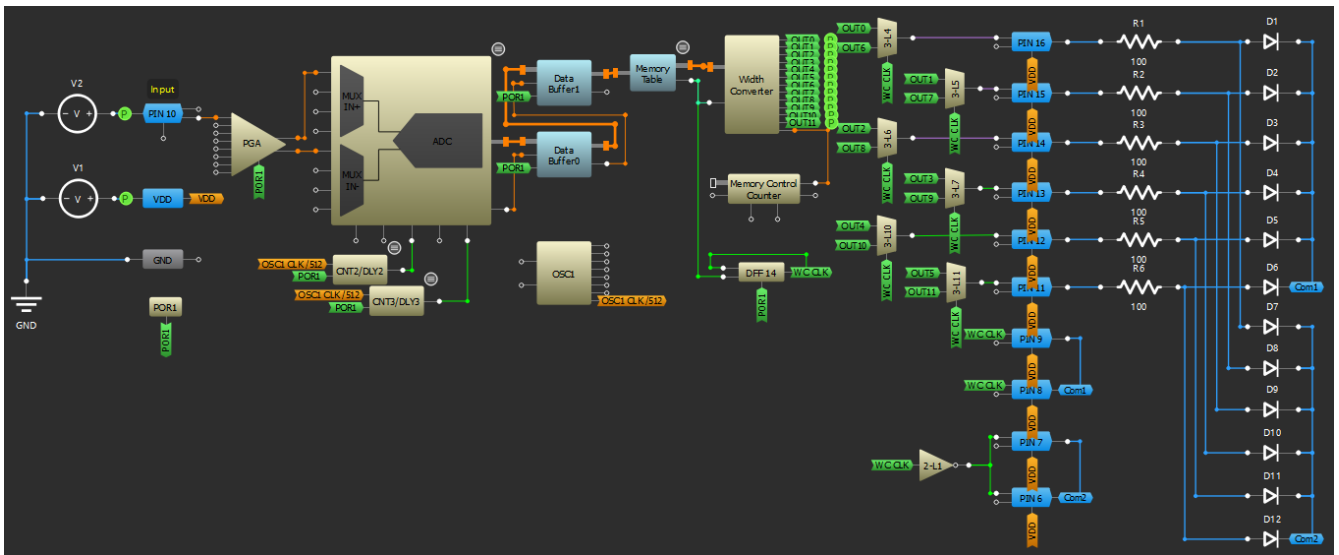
V2
Input
PIN 10
P
V1
P
VDD
VDD
GND
GND
POR1
POR1
PGA
POR1
MUX IN+
MUX IN-
ADC
OSC1 CLK /512
POR1
CNT2/DLY2
OSC1 CLK /512
POR1
CNT3/DLY3
Data Buffer1
POR1
Data Buffer0
POR1
OSC1
OSC1 CLK /512
Memory Table
Width Converter
OUT0
OUT1
OUT2
OUT3
OUT4
OUT5
OUT6
OUT7
OUT8
OUT9
OUT10
OUT11
Memory Control Counter
DFF 14
WC CLK
POR1
OUT0
OUT6
3-L4
WC CLK
OUT1
OUT7
3-L5
OUT2
OUT8
3-L6
WC CLK
WC CLK
OUT3
OUT9
3-L7
OUT4
OUT10
3-L10
WC CLK
WC CLK
OUT5
OUT11
3-L11
WC CLK
WC CLK
WC CLK
2-L1
PIN 16
VDD
PIN 15
VDD
PIN 14
VDD
PIN 13
VDD
PIN 12
VDD
PIN 11
VDD
PIN 9
VDD
PIN 8
Com1
VDD
PIN 7
VDD
PIN 6
Com2
VDD
R1
100
R2
100
R3
100
R4
100
R5
100
R6
100
D1
D2
D3
D4
D5
D6
Com1
D7
D8
D9
D10
D11
D12
Com2